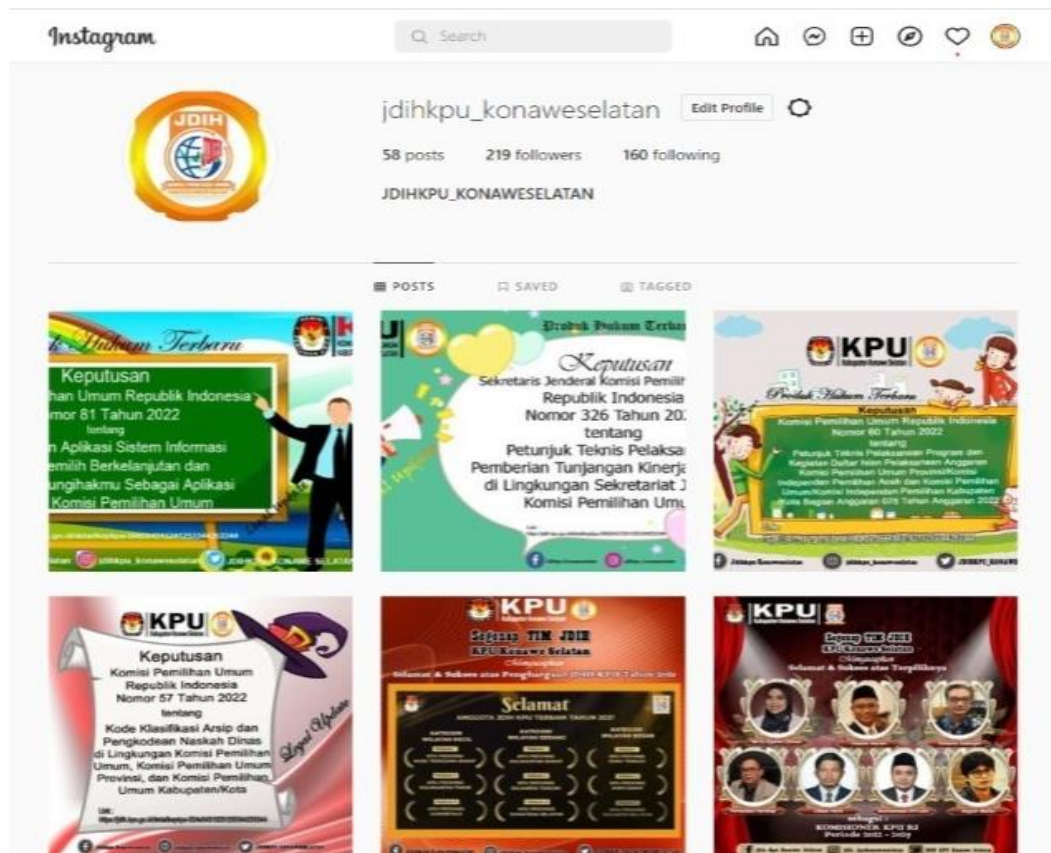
Instagram

Search

jdihkpu_konaweselatan Edit Profile

58 posts 219 followers 160 following

JDIHKPU_KONAWESELATAN

POSTS SAVED TAGGED

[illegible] Hukum Terbaru

Keputusan
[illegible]han Umum Republik Indonesia
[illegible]omor 81 Tahun 2022
tentang
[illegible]n Aplikasi Sistem Informasi
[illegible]emilih Berkelanjutan dan
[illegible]ungihakmu Sebagai Aplikasi
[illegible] Komisi Pemilihan Umum

Produk Hukum Terba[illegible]

Keputusan
Sekretaris Jenderal Komisi Pemili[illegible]
Republik Indonesia
Nomor 326 Tahun 20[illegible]
tentang
Petunjuk Teknis Pelaksa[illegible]
Pemberian Tunjangan Kinerj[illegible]
di Lingkungan Sekretariat J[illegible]
Komisi Pemilihan Umu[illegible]

KPU

Produk Hukum Terbaru

Keputusan
Komisi Pemilihan Umum Republik Indonesia
Nomor 60 Tahun 2022
tentang
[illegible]

KPU

Keputusan
Komisi Pemilihan Umum
Republik Indonesia
Nomor 57 Tahun 2022
tentang
Kode Klasifikasi Arsip dan
Pengkodean Naskah Dinas
di Lingkungan Komisi Pemilihan
Umum, Komisi Pemilihan Umum
Provinsi, dan Komisi Pemilihan
Umum Kabupaten/Kota

Legal Update

KPU

Segenap TIM JDIH
KPU Konawe Selatan

Selamat

KPU

Segenap TIM JDIH
KPU Konawe Selatan
Selamat & Sukses atas Terpilihnya

KOMISIONER KPU RI